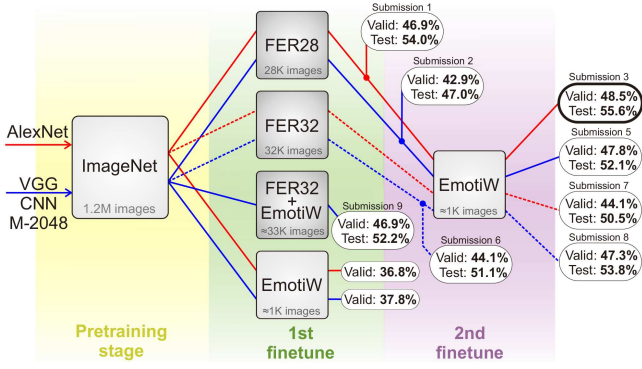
AlexNet

VGG CNN M-2048

ImageNet
1.2M images

FER28
28K images

FER32
32K images

FER32 + EmotiW
≈33K images

EmotiW
≈1K images

Submission 1
Valid: **46.9%**
Test: **54.0%**

Submission 2
Valid: **42.9%**
Test: **47.0%**

Submission 9
Valid: **46.9%**
Test: **52.2%**

Valid: **36.8%**

Valid: **37.8%**

EmotiW
≈1K images

Submission 6
Valid: **44.1%**
Test: **51.1%**

Submission 3
Valid: **48.5%**
Test: **55.6%**

Submission 5
Valid: **47.8%**
Test: **52.1%**

Submission 7
Valid: **44.1%**
Test: **50.5%**

Submission 8
Valid: **47.3%**
Test: **53.8%**

Pretraining stage

1st finetune

2nd finetune